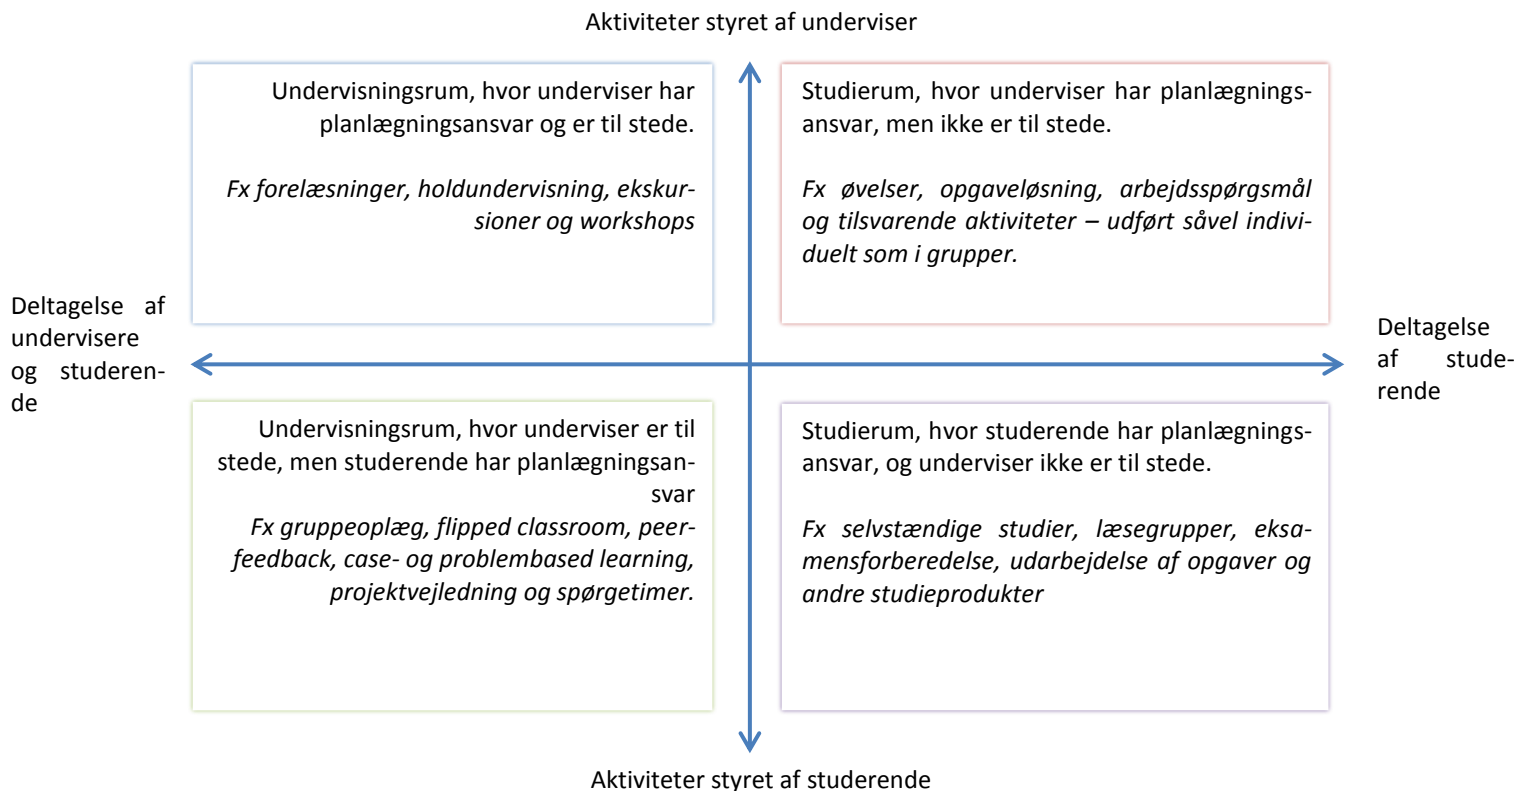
Aktiviteter styret af underviser

Undervisningsrum, hvor underviser har planlægningsansvar og er til stede.

Fx forelæsninger, holdundervisning, ekskursioner og workshops

Studierum, hvor underviser har planlægningsansvar, men ikke er til stede.

Fx øvelser, opgaveløsning, arbejdsspørgsmål og tilsvarende aktiviteter – udført såvel individuelt som i grupper.

Deltagelse af undervisere og studerende

Deltagelse af studerende

Undervisningsrum, hvor underviser er til stede, men studerende har planlægningsansvar

Fx gruppeoplæg, flipped classroom, peerfeedback, case- og problembased learning, projektvejledning og spørgetimer.

Studierum, hvor studerende har planlægningsansvar, og underviser ikke er til stede.

Fx selvstændige studier, læsegrupper, eksamensforberedelse, udarbejdelse af opgaver og andre studieprodukter

Aktiviteter styret af studerende